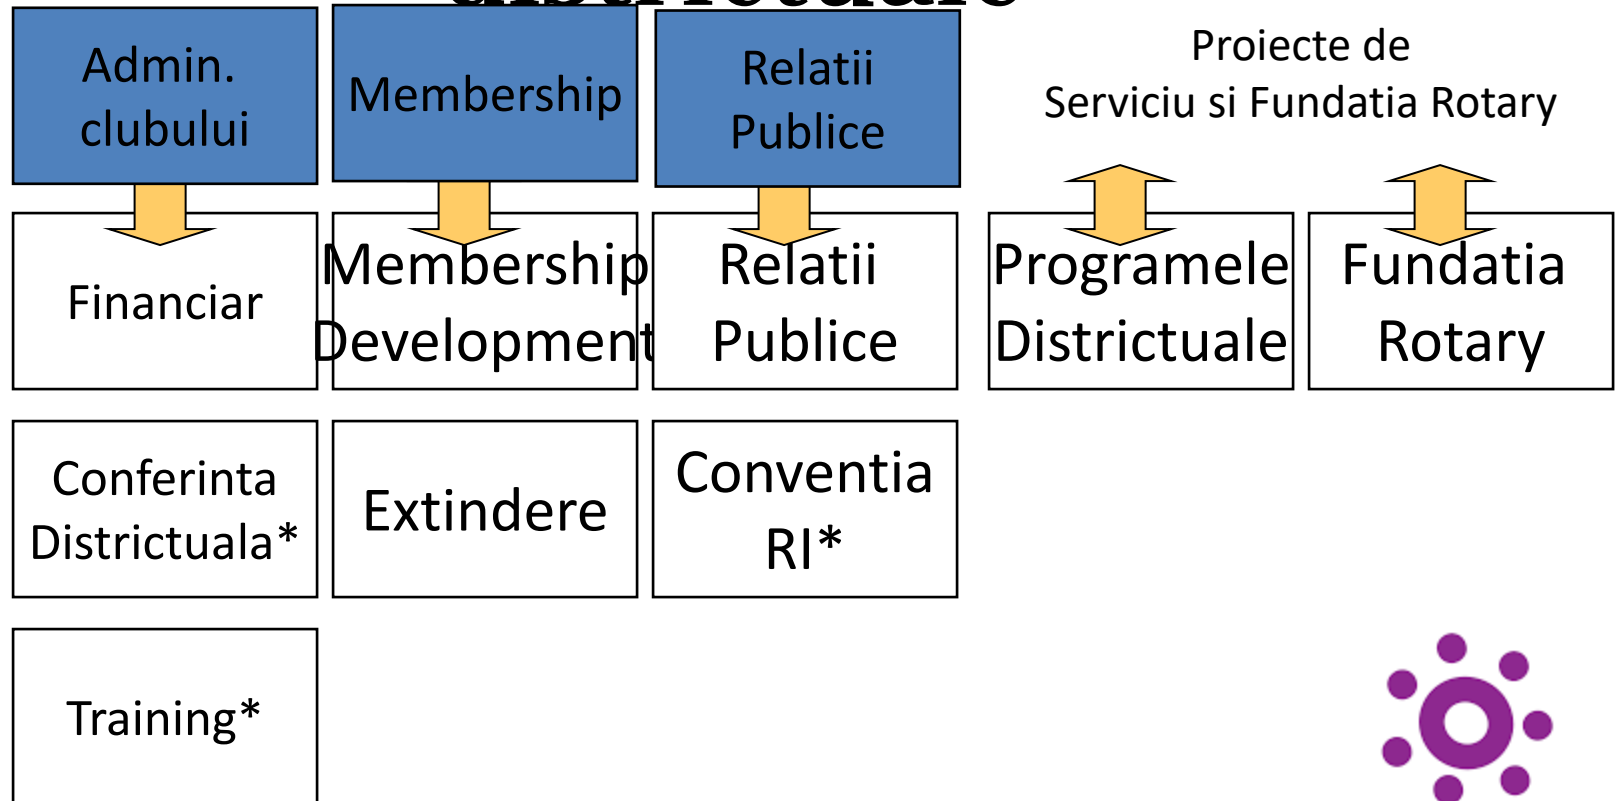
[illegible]

Admin. clubului

Membership

Relatii Publice

Proiecte de Serviciu si Fundatia Rotary

Financiar

Membership Development

Relatii Publice

Programele Districtuale

Fundatia Rotary

Conferinta Districtuala*

Extindere

Conventia RI*

Training*